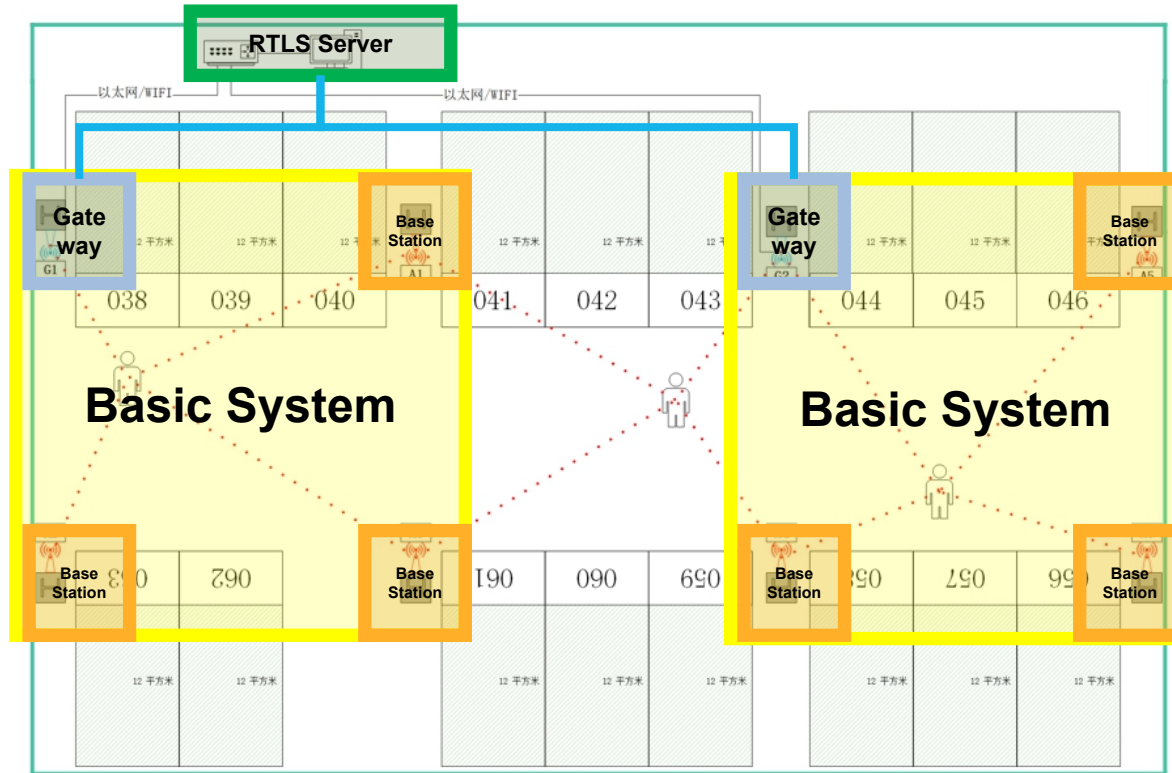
RTLS Server

以太网/WIFI

以太网/WIFI

Gate way

G1

12 平方米

12 平方米

12 平方米

Base Station

A1

12 平方米

12 平方米

12 平方米

Gate way

G2

12 平方米

12 平方米

Base Station

A5

038

039

040

041

042

043

044

045

046

Basic System

Basic System

Base Station

063

062

Base Station

061

060

059

Base Station

058

057

056

Base Station

12 平方米

12 平方米

12 平方米

12 平方米

12 平方米

12 平方米

12 平方米

12 平方米